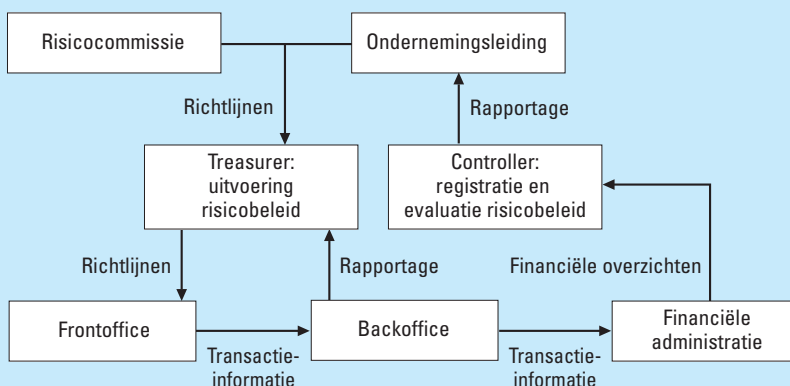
Risicocommissie

Ondernemingsleiding

Richtlijnen

Rapportage

Treasurer: uitvoering risicobeleid

Controller: registratie en evaluatie risicobeleid

Richtlijnen

Rapportage

Financiële overzichten

Frontoffice

Backoffice

Financiële administratie

Transactie-informatie

Transactie-informatie